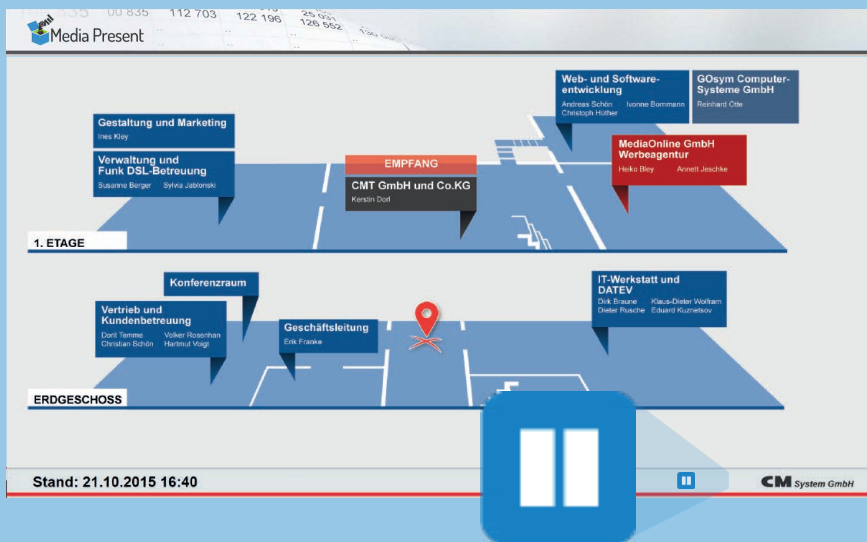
00 835 112 703 122 196 25 631 126 552

cmt Media Present

Web- und Softwareentwicklung
Andreas Schön Ivonne Bornmann
Christoph Hüther

GOsym Computer-Systeme GmbH
Reinhard Otte

Gestaltung und Marketing
Ines Kley

Verwaltung und Funk DSL-Betreuung
Susanne Berger Sylvia Jablonski

EMPFANG

CMT GmbH und Co.KG
Kerstin Dorl

MediaOnline GmbH Werbeagentur
Heiko Bley Annett Jeschke

1. ETAGE

Konferenzraum

Vertrieb und Kundenbetreuung
Dorit Temme Volker Rosenhan
Christian Schön Hartmut Voigt

Geschäftsleitung
Erik Franke

IT-Werkstatt und DATEV
Dirk Braune Klaus-Dieter Wolfram
Dieter Rusche Eduard Kuznetsov

ERDGESCHOSS

Stand: 21.10.2015 16:40

CM System GmbH